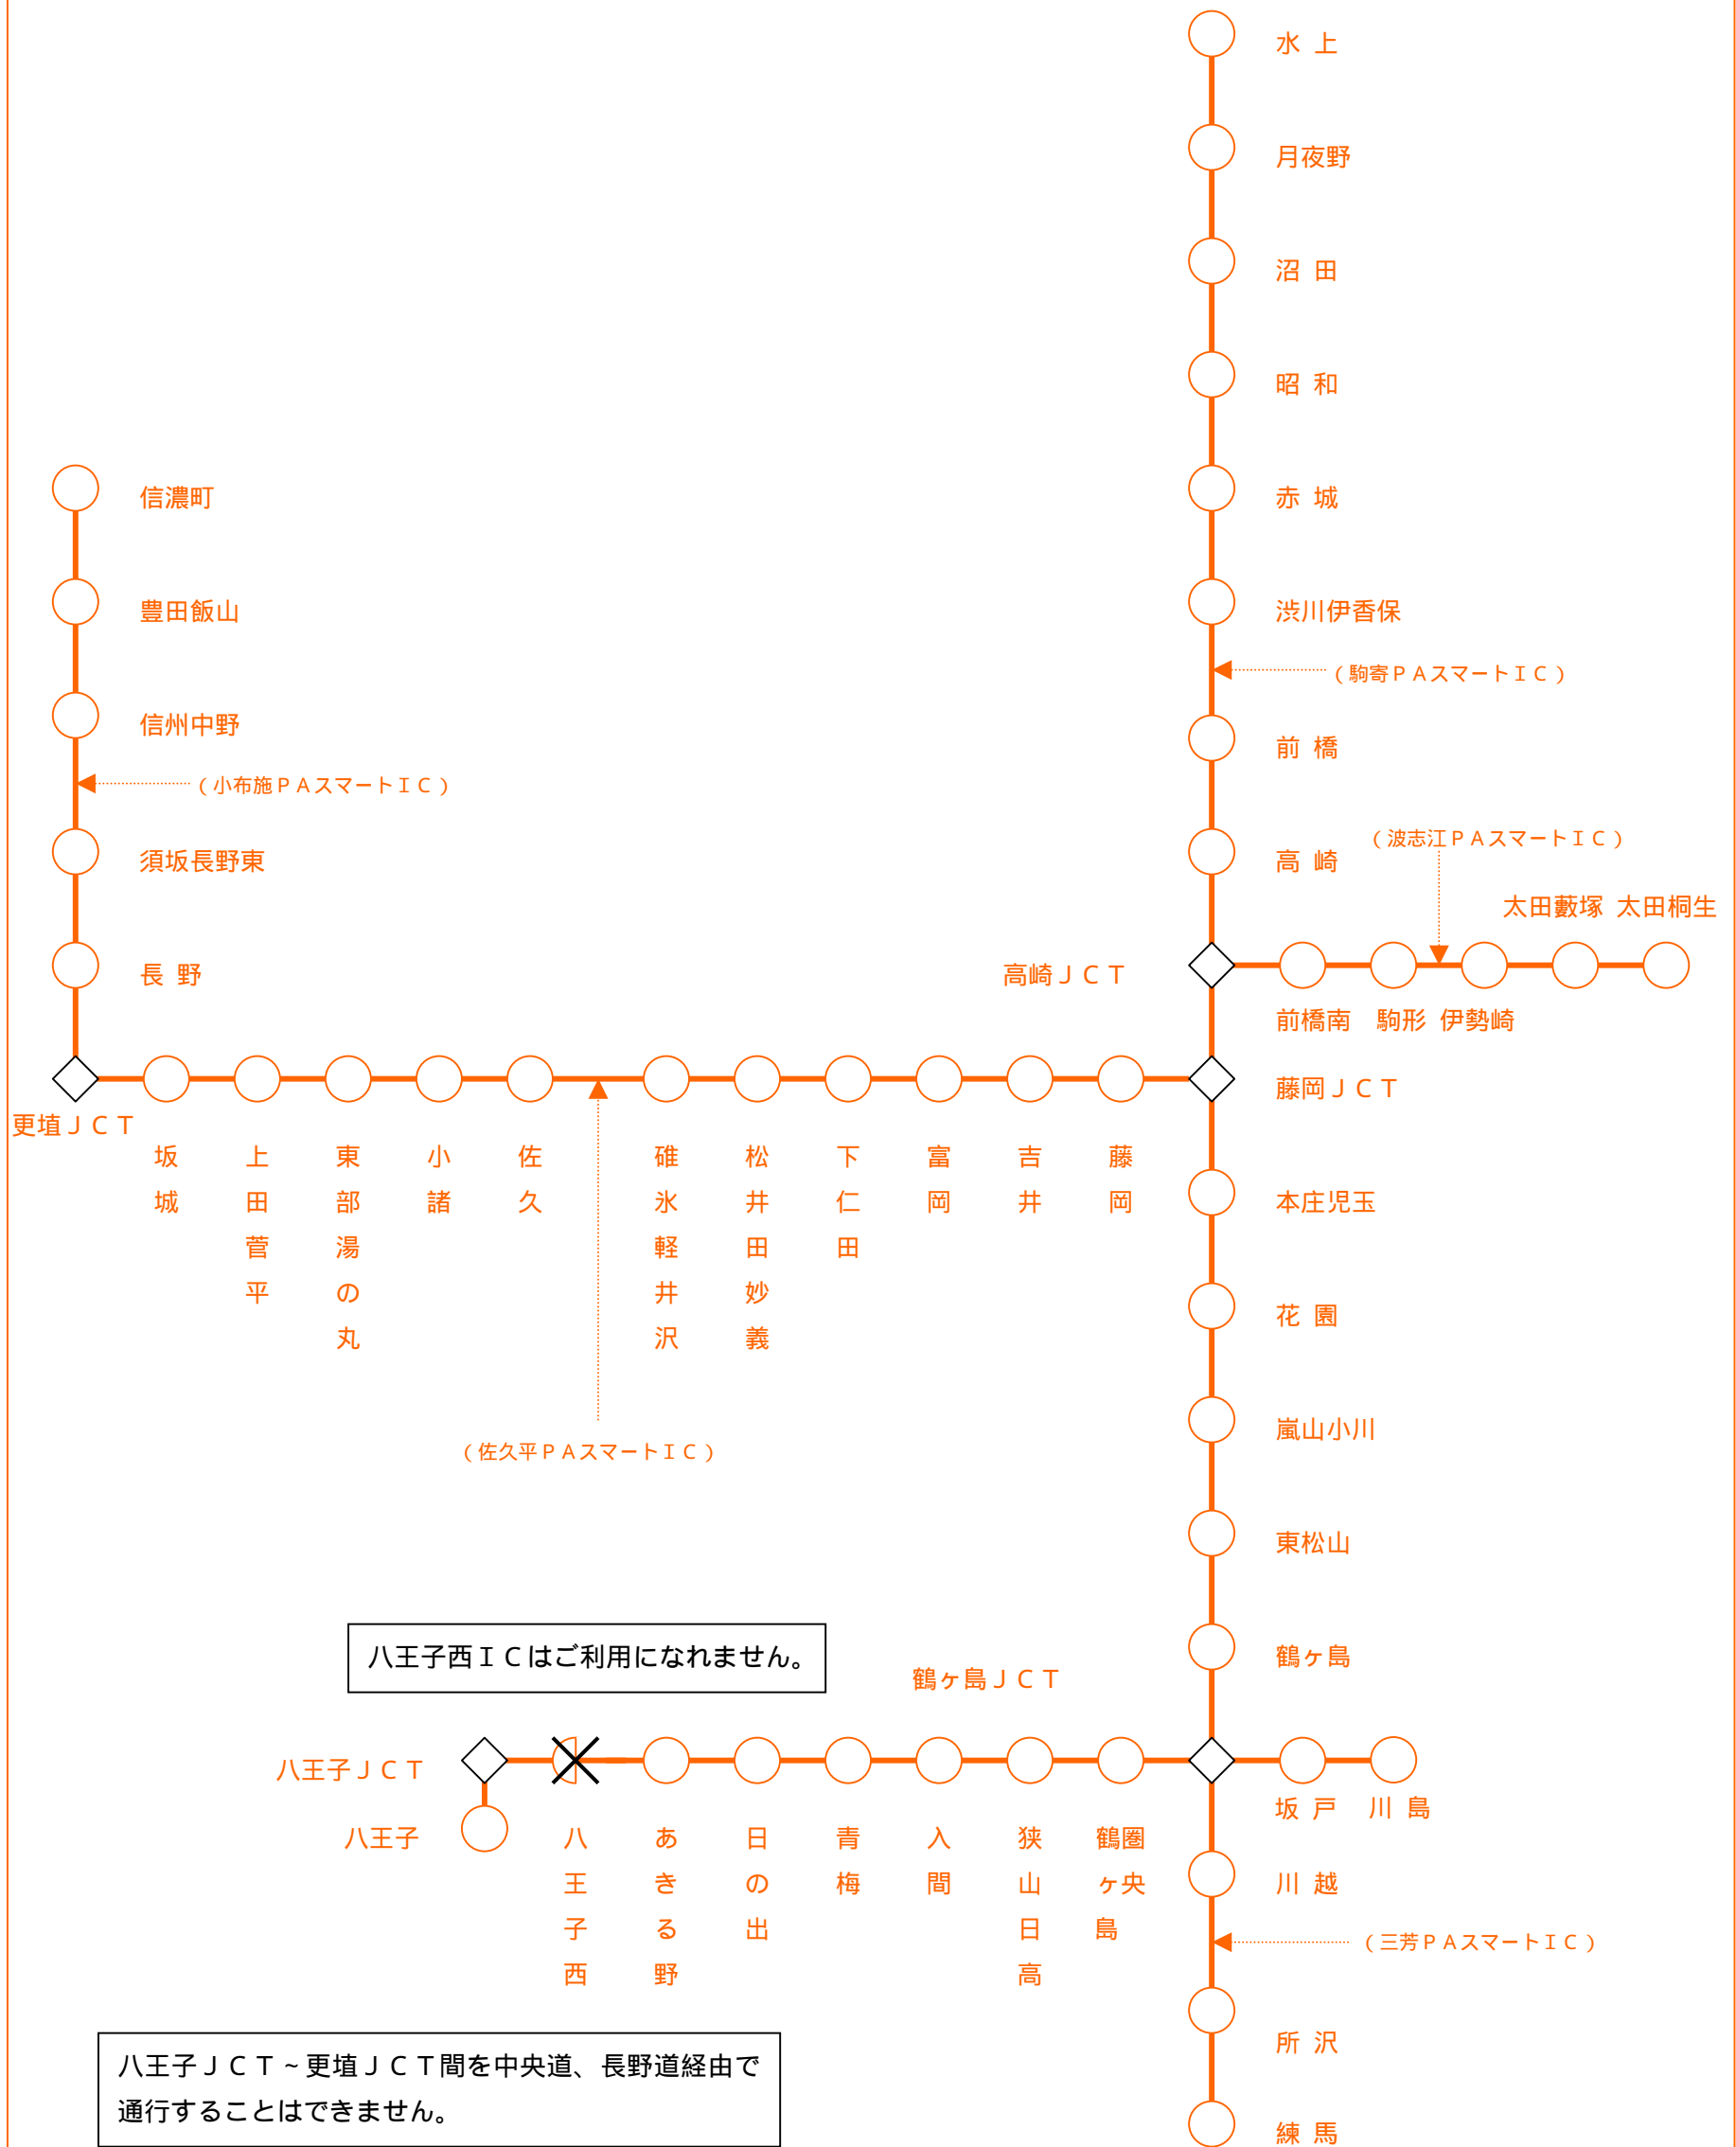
水 上

月夜野

沼 田

昭 和

赤 城

渋川伊香保

（駒寄ＰＡスマートＩＣ）

前 橋

高 崎

（波志江ＰＡスマートＩＣ）

太田藪塚 太田桐生

高崎ＪＣＴ

前橋南 駒形 伊勢崎

藤岡ＪＣＴ

本庄児玉

花 園

嵐山小川

東松山

鶴ヶ島

鶴ヶ島ＪＣＴ

坂 戸 川 島

川 越

（三芳ＰＡスマートＩＣ）

所 沢

練 馬

信濃町

豊田飯山

信州中野

（小布施ＰＡスマートＩＣ）

須坂長野東

長 野

更埴ＪＣＴ

坂城

上田菅平

東部湯の丸

小諸

佐久

碓氷軽井沢

松井田妙義

下仁田

富岡

吉井

藤岡

（佐久平ＰＡスマートＩＣ）

八王子西ＩＣはご利用になれません。

八王子ＪＣＴ

八王子

八王子西

あきる野

日の出

青梅

入間

狭山日高

圏央鶴ヶ島

八王子ＪＣＴ～更埴ＪＣＴ間を中央道、長野道経由で通行することはできません。